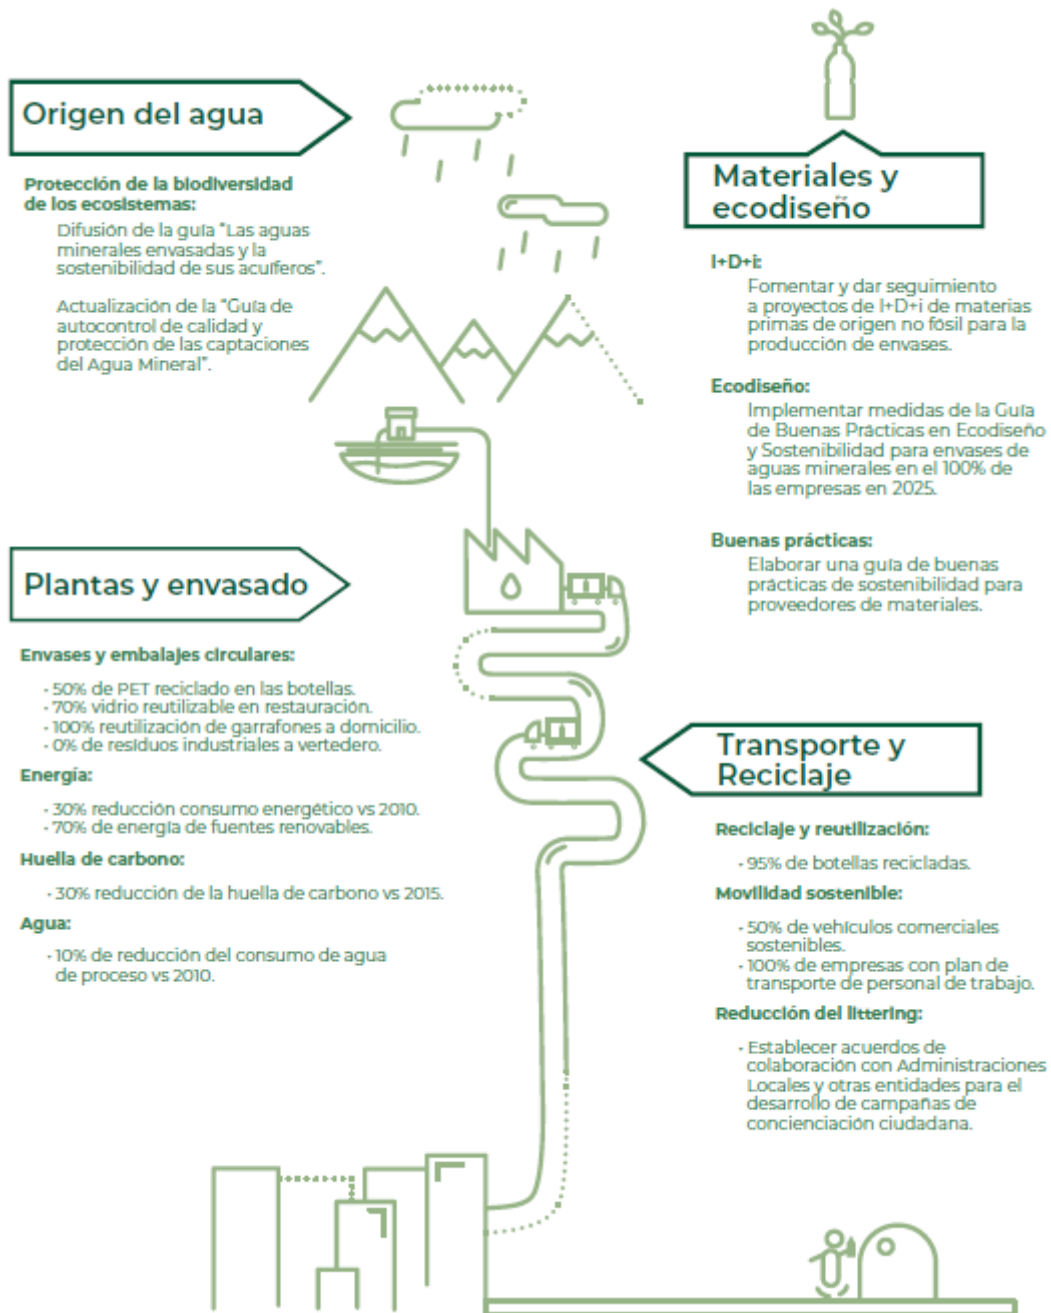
Origen del agua

Protección de la biodiversidad de los ecosistemas:

Difusión de la guía "Las aguas minerales envasadas y la sostenibilidad de sus acuíferos".

Actualización de la "Guía de autocontrol de calidad y protección de las captaciones del Agua Mineral".

Materiales y ecodiseño

I+D+i:

Fomentar y dar seguimiento a proyectos de I+D+i de materias primas de origen no fósil para la producción de envases.

Ecodiseño:

Implementar medidas de la Guía de Buenas Prácticas en Ecodiseño y Sostenibilidad para envases de aguas minerales en el 100% de las empresas en 2025.

Buenas prácticas:

Elaborar una guía de buenas prácticas de sostenibilidad para proveedores de materiales.

Plantas y envasado

Envases y embalajes circulares:

- 50% de PET reciclado en las botellas.
- 70% vidrio reutilizable en restauración.
- 100% reutilización de garrafones a domicilio.
- 0% de residuos industriales a vertedero.

Energía:

- 30% reducción consumo energético vs 2010.
- 70% de energía de fuentes renovables.

Huella de carbono:

- 30% reducción de la huella de carbono vs 2015.

Agua:

- 10% de reducción del consumo de agua de proceso vs 2010.

Transporte y Reciclaje

Reciclaje y reutilización:

- 95% de botellas recicladas.

Movilidad sostenible:

- 50% de vehículos comerciales sostenibles.
- 100% de empresas con plan de transporte de personal de trabajo.

Reducción del littering:

- Establecer acuerdos de colaboración con Administraciones Locales y otras entidades para el desarrollo de campañas de concienciación ciudadana.